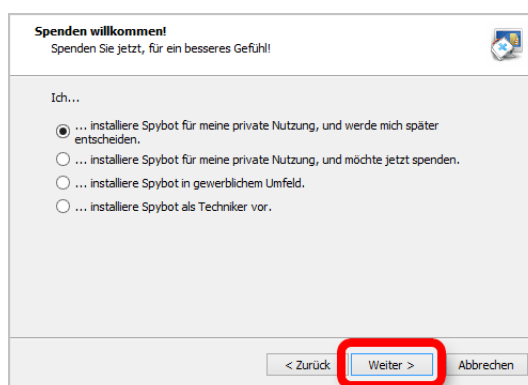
**Spenden willkommen!**
Spenden Sie jetzt, für ein besseres Gefühl!

Ich...

… installiere Spybot für meine private Nutzung, und werde mich später entscheiden.

… installiere Spybot für meine private Nutzung, und möchte jetzt spenden.

… installiere Spybot in gewerblichem Umfeld.

… installiere Spybot als Techniker vor.

< Zurück | Weiter > | Abbrechen